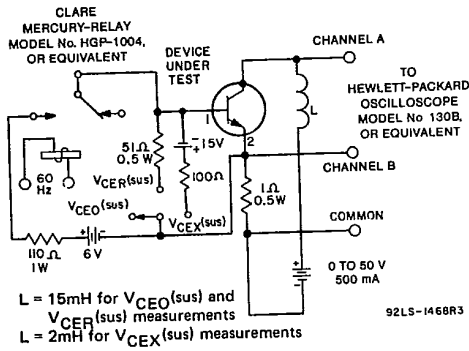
CLARE MERCURY-RELAY MODEL No. HGP-1004, OR EQUIVALENT

DEVICE UNDER TEST

CHANNEL A

TO HEWLETT-PACKARD OSCILLOSCOPE MODEL No 130B, OR EQUIVALENT

L

1

2

51Ω 0.5 W

-15V

$V_{CER}$(sus)

100Ω

60 Hz

CHANNEL B

1Ω 0.5W

$V_{CEO}$(sus)

$V_{CEX}$(sus)

COMMON

110Ω 1W

6 V

0 TO 50 V 500 mA

L = 15mH for $V_{CEO}$(sus) and $V_{CER}$(sus) measurements
L = 2mH for $V_{CEX}$(sus) measurements

92LS-1468R3